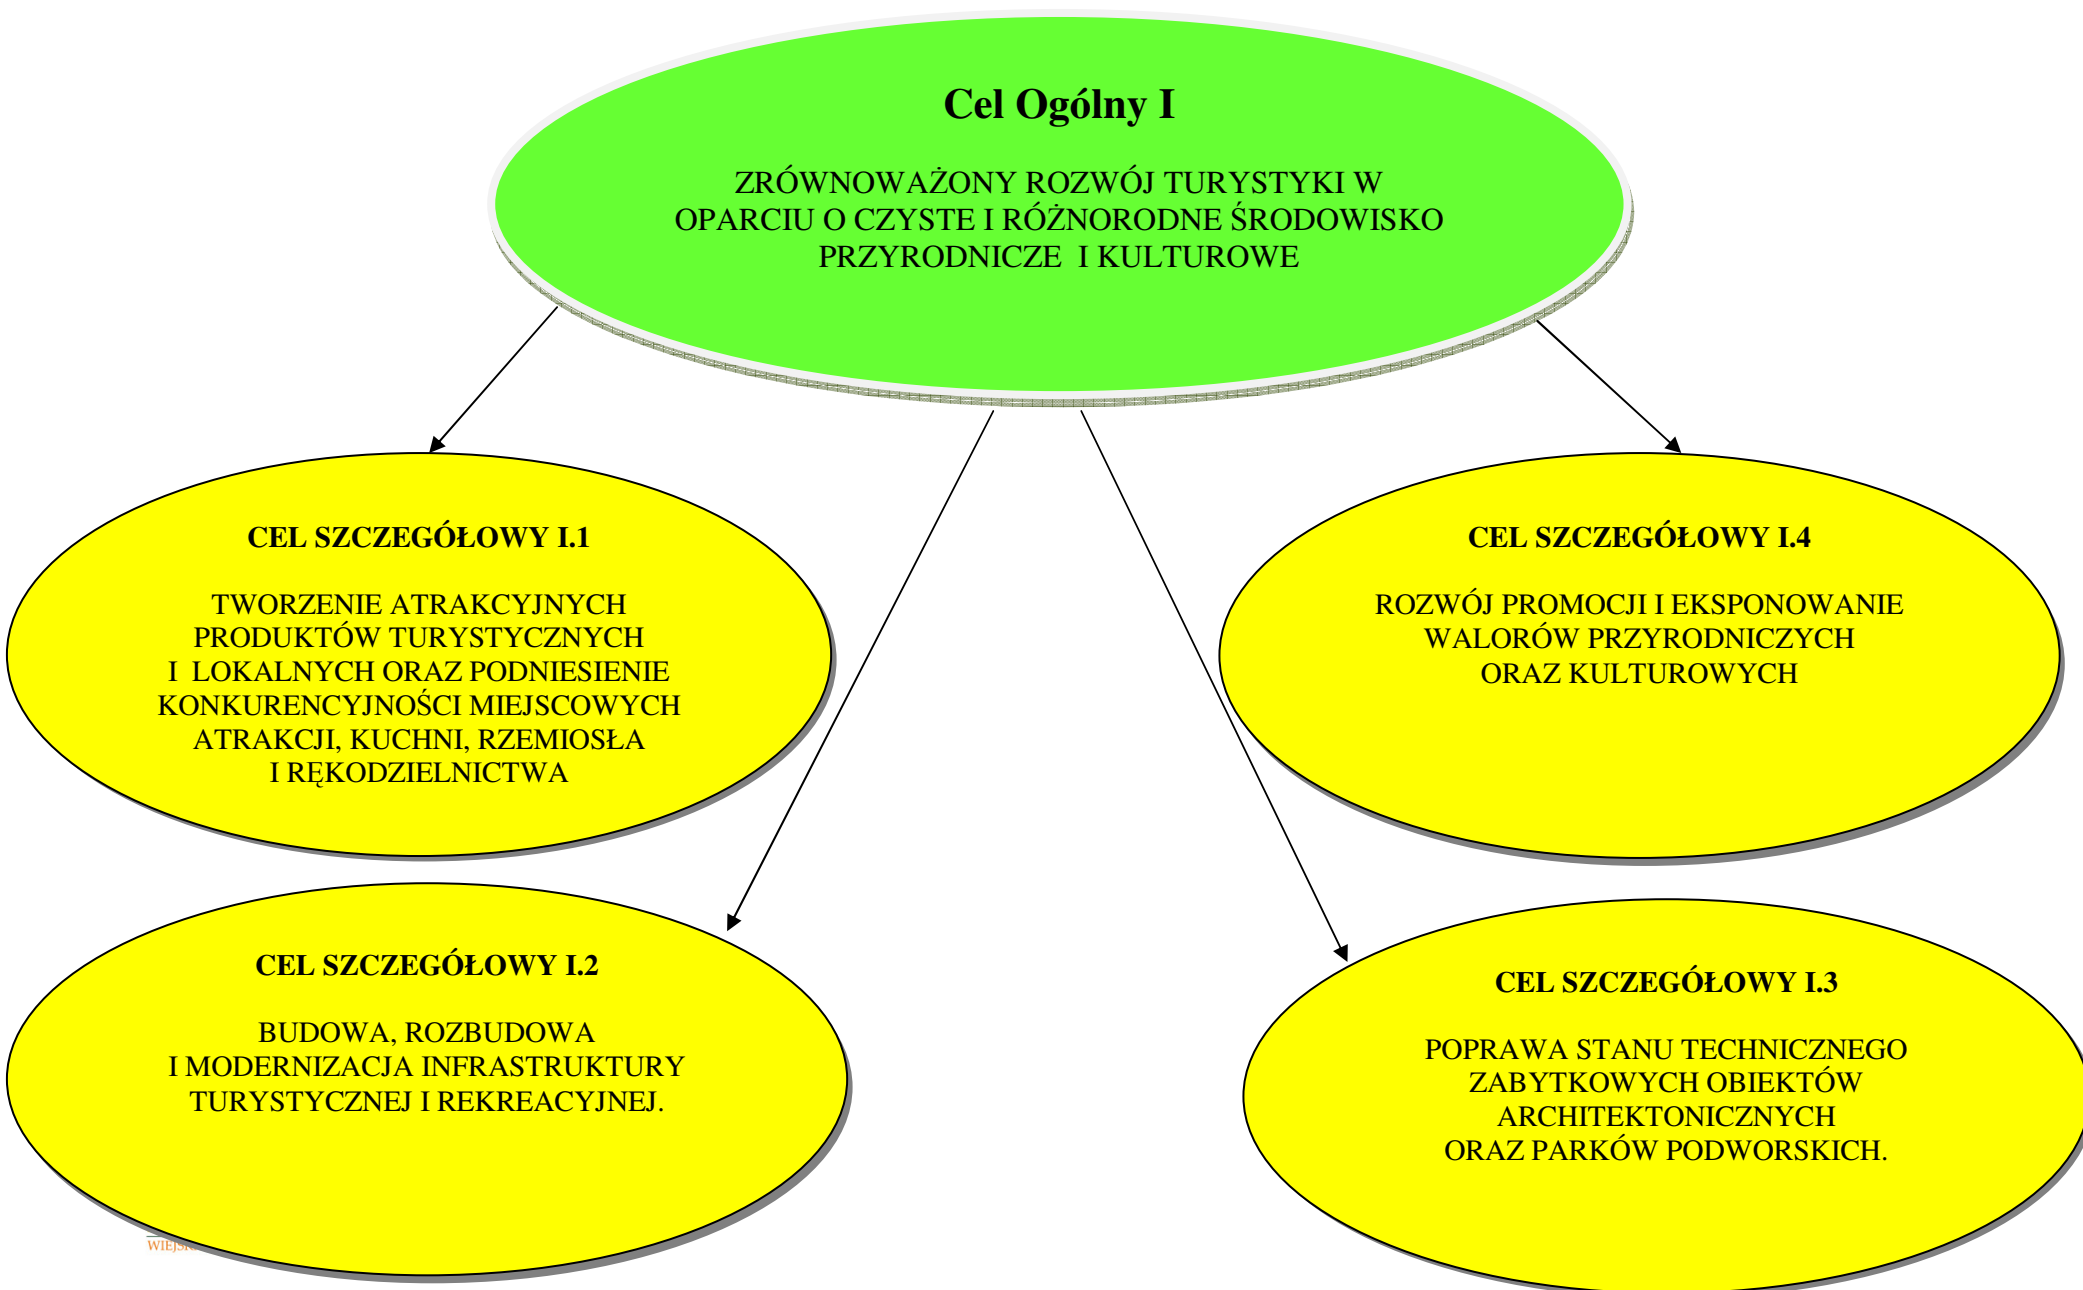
Cel Ogólny I

ZRÓWNOWAŻONY ROZWÓJ TURYSTYKI W OPARCIU O CZYSTE I RÓŻNORODNE ŚRODOWISKO PRZYRODNICZE I KULTUROWE

CEL SZCZEGÓŁOWY I.1

TWORZENIE ATRAKCYJNYCH PRODUKTÓW TURYSTYCZNYCH I LOKALNYCH ORAZ PODNIESIENIE KONKURENCYJNOŚCI MIEJSCOWYCH ATRAKCJI, KUCHNI, RZEMIOSŁA I RĘKODZIELNICTWA

CEL SZCZEGÓŁOWY I.4

ROZWÓJ PROMOCJI I EKSPONOWANIE WALORÓW PRZYRODNICZYCH ORAZ KULTUROWYCH

CEL SZCZEGÓŁOWY I.2

BUDOWA, ROZBUDOWA I MODERNIZACJA INFRASTRUKTURY TURYSTYCZNEJ I REKREACYJNEJ.

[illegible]

CEL SZCZEGÓŁOWY I.3

POPRAWA STANU TECHNICZNEGO ZABYTKOWYCH OBIEKTÓW ARCHITEKTONICZNYCH ORAZ PARKÓW PODWORSKICH.